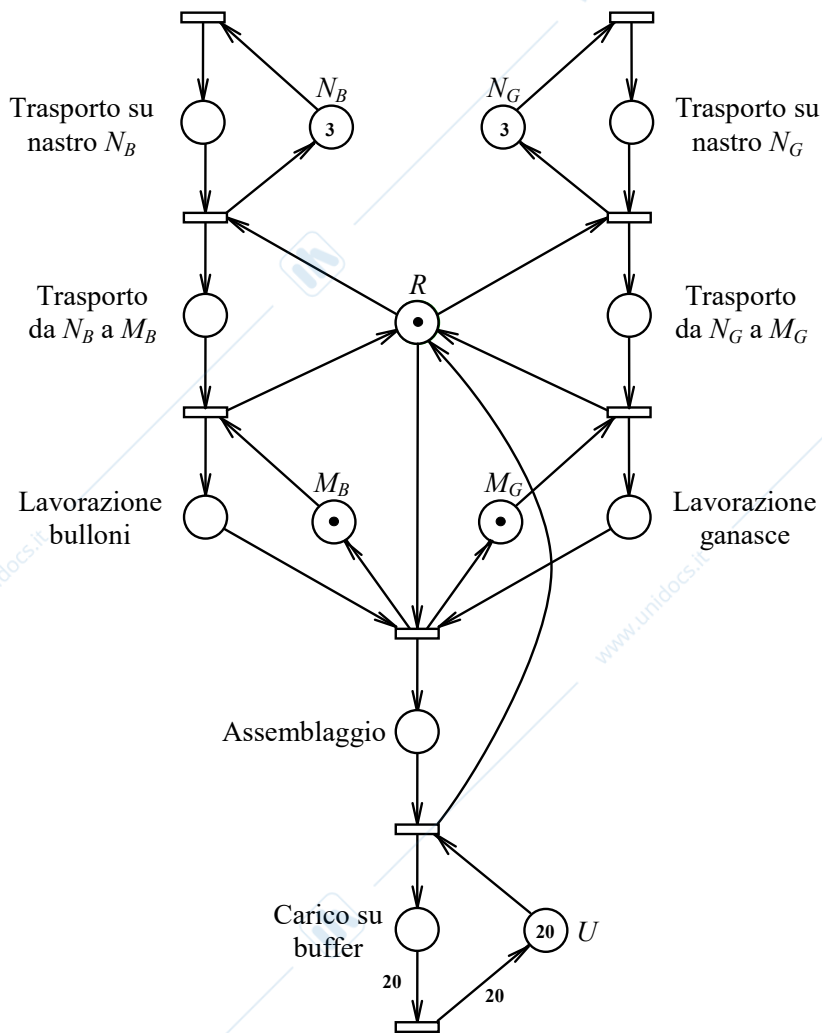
Trasporto su nastro $N_B$

$N_B$

3

$N_G$

3

Trasporto su nastro $N_G$

Trasporto da $N_B$ a $M_B$

$R$

Trasporto da $N_G$ a $M_G$

Lavorazione bulloni

$M_B$

$M_G$

Lavorazione ganasce

Assemblaggio

Carico su buffer

20

$U$

20

20